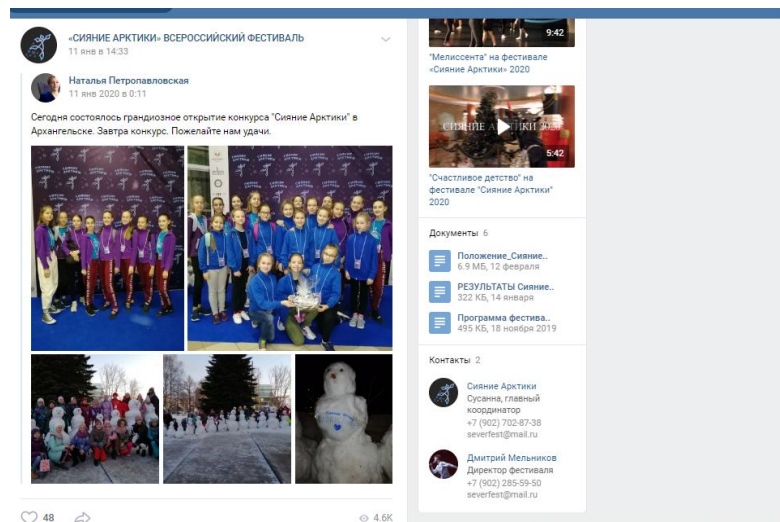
«СИЯНИЕ АРКТИКИ» ВСЕРОССИЙСКИЙ ФЕСТИВАЛЬ
11 янв в 14:33

Наталья Петропавловская
11 янв 2020 в 0:11

Сегодня состоялось грандиозное открытие конкурса "Сияние Арктики" в Архангельске. Завтра конкурс. Пожелайте нам удачи.

48
4.6K

9:42
"Мелиссента" на фестивале «Сияние Арктики» 2020

5:42
"Счастливое детство" на фестивале "Сияние Арктики" 2020

Документы 6
Положение_Сияние..
6.9 МБ, 12 февраля
РЕЗУЛЬТАТЫ Сияние..
322 КБ, 14 января
Программа фестива..
495 КБ, 18 ноября 2019

Контакты 2
Сияние Арктики
Сусанна, главный координатор
+7 (902) 702-87-38
severfest@mail.ru
Дмитрий Мельников
Директор фестиваля
+7 (902) 285-59-50
severfest@mail.ru